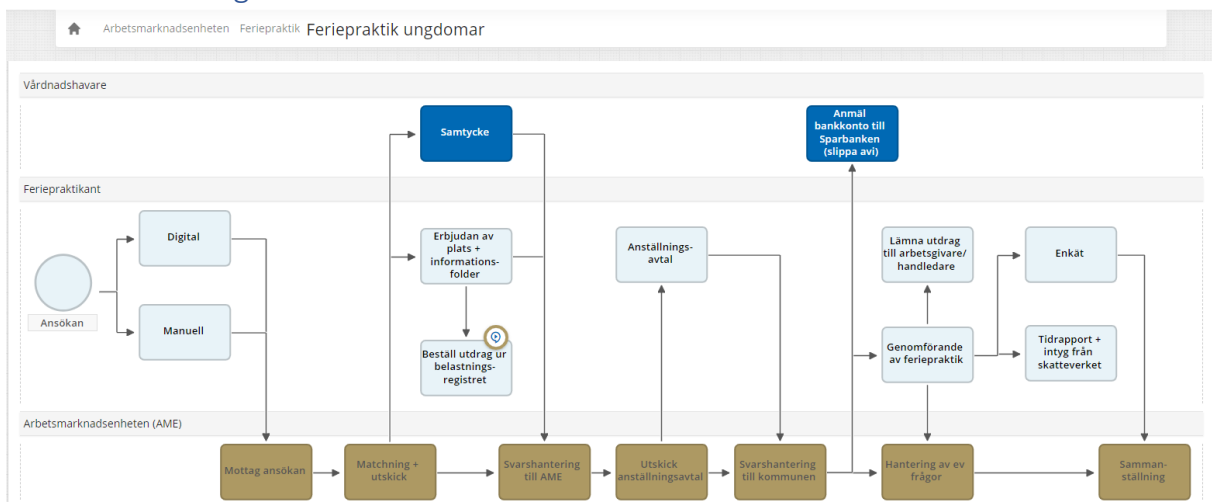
Arbetsmarknadsenheten Feriepraktik Feriepraktik ungdomar

Vårdnadshavare

Samtycke

Anmäl bankkonto till Sparbanken (slippa avi)

Feriepraktikant

Ansökan

Digital

Manuell

Erbjudan av plats + informationsfolder

Beställ utdrag ur belastningsregistret

Anställningsavtal

Lämna utdrag till arbetsgivare/ handledare

Enkät

Genomförande av feriepraktik

Tidrapport + intyg från skatteverket

Arbetsmarknadsenheten (AME)

Mottag ansökan

Matchning + utskick

Svarshantering till AME

Utskick anställningsavtal

Svarshantering till kommunen

Hantering av ev frågor

Sammanställning